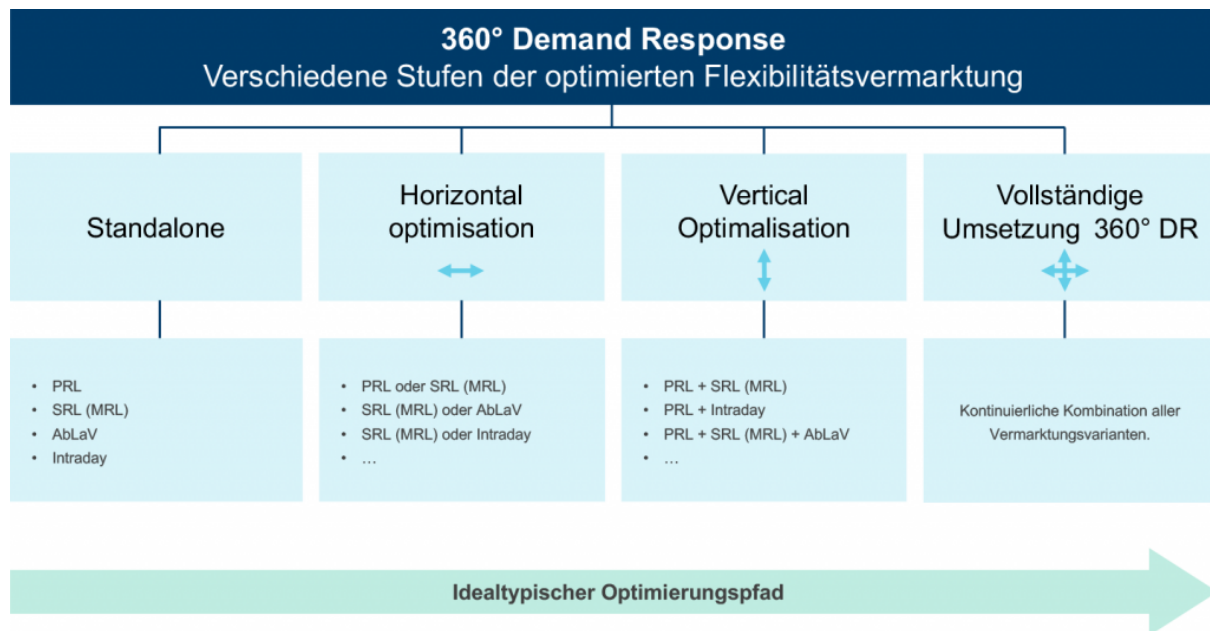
360° Demand Response
Verschiedene Stufen der optimierten Flexibilitätsvermarktung

Standalone

Horizontal optimisation

Vertical Optimalisation

Vollständige Umsetzung 360° DR

- PRL
- SRL (MRL)
- AbLaV
- Intraday

- PRL oder SRL (MRL)
- SRL (MRL) oder AbLaV
- SRL (MRL) oder Intraday
- …

- PRL + SRL (MRL)
- PRL + Intraday
- PRL + SRL (MRL) + AbLaV
- …

Kontinuierliche Kombination aller Vermarktungsvarianten.

Idealtypischer Optimierungspfad